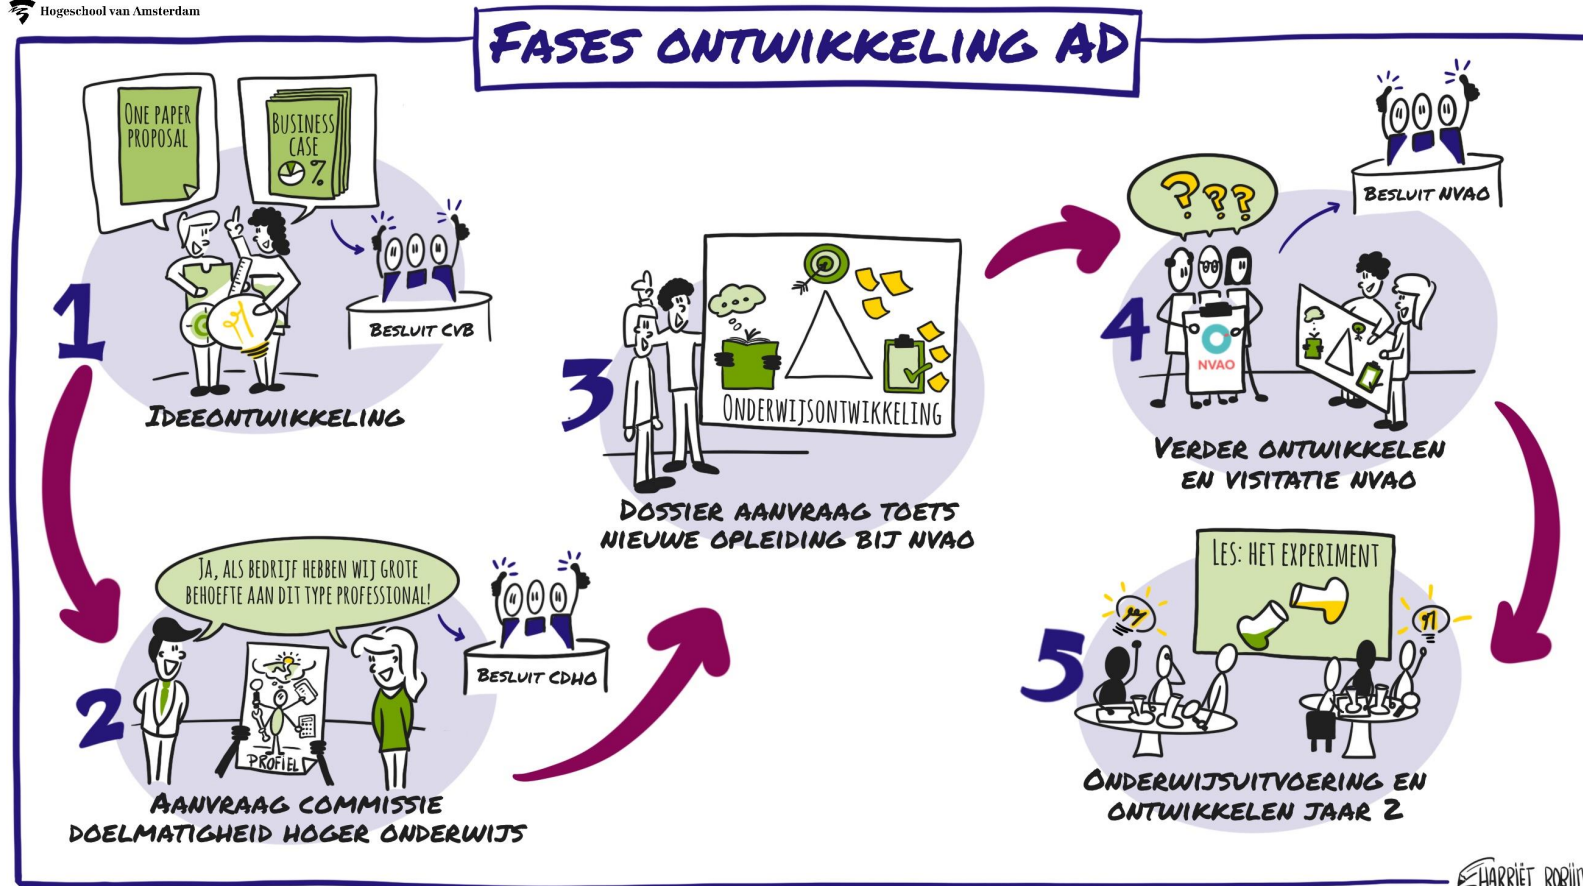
Hogeschool van Amsterdam

FASES ONTWIKKELING AD

ONE PAPER PROPOSAL

BUSINESS CASE

%

1

BESLUIT CVB

IDEEONTWIKKELING

JA, ALS BEDRIJF HEBBEN WIJ GROTE BEHOEFTE AAN DIT TYPE PROFESSIONAL!

2

PROFIEL

BESLUIT CDHO

AANVRAAG COMMISSIE DOELMATIGHEID HOGER ONDERWIJS

3

ONDERWIJSONTWIKKELING

DOSSIER AANVRAAG TOETS NIEUWE OPLEIDING BIJ NVAO

???

BESLUIT NVAO

4

NVAO

VERDER ONTWIKKELEN EN VISITATIE NVAO

LES: HET EXPERIMENT

5

ONDERWIJSUITVOERING EN ONTWIKKELEN JAAR 2

HARRIËT ROBIJN